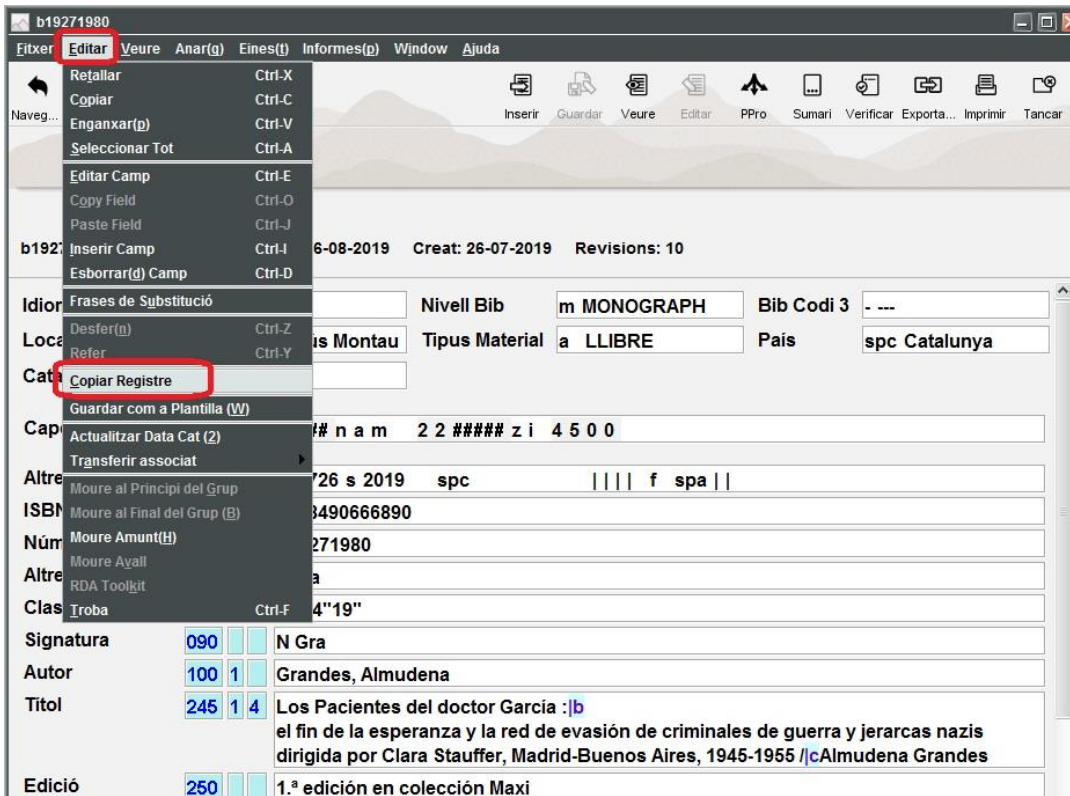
b19271980

Fitxer Editar Veure Anar(g) Eines(t) Informes(p) Window Ajuda

Naveg...

Retallar Ctrl-X
Copiar Ctrl-C
Enganxar(p) Ctrl-V
Seleccionar Tot Ctrl-A
Editar Camp Ctrl-E
Copy Field Ctrl-O
Paste Field Ctrl-J
Inserir Camp Ctrl-I
Esborrar(d) Camp Ctrl-D
Frases de Substitució
Desfer(n) Ctrl-Z
Refer Ctrl-Y
Copiar Registre
Guardar com a Plantilla (W)
Actualitzar Data Cat (2)
Transferir associat
Moure al Principi del Grup
Moure al Final del Grup (B)
Moure Amunt(H)
Moure Avall
RDA Toolkit
Troba Ctrl-F

Inserir Guardar Veure Editar PPro Sumari Verificar Exporta... Imprimir Tancar

b1927 6-08-2019 Creat: 26-07-2019 Revisions: 10

Idior Nivell Bib m MONOGRAPH Bib Codi 3 - ---
Loca is Montau Tipus Material a LLIBRE País spc Catalunya
Cata
Cap # n a m 2 2 ##### z i 4 5 0 0
Altre 726 s 2019 spc |||| f spa ||
ISBN 8490666890
Núm 271980
Altre a
Clas 4"19"
Signatura 090 N Gra
Autor 100 1 Grandes, Almudena
Títol 245 1 4 Los Pacientes del doctor García :|b el fin de la esperanza y la red de evasión de criminales de guerra y jerarcas nazis dirigida por Clara Stauffer, Madrid-Buenos Aires, 1945-1955 /|cAlmudena Grandes
Edició 250 1.ª edición en colección Maxi